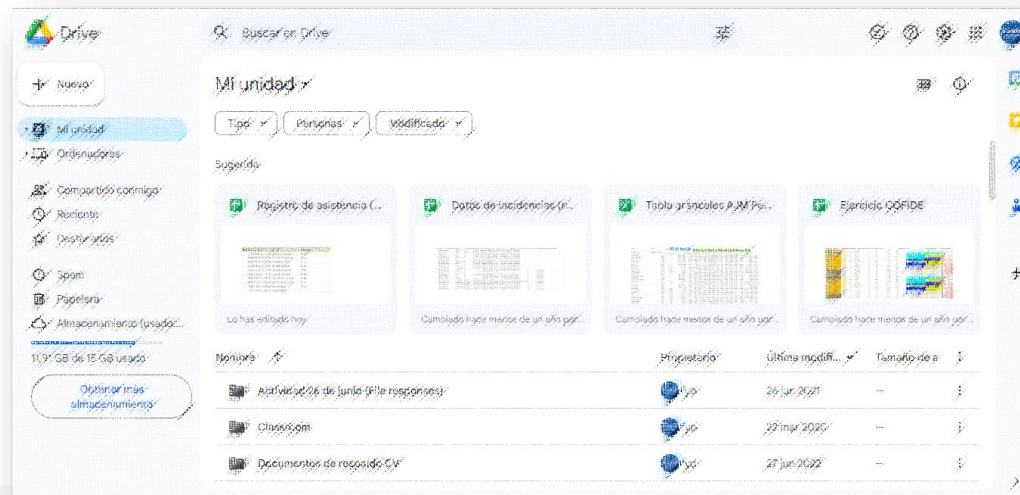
Drive

Buscar en Drive

Nuevo

Mi unidad

Ordenadores

Compartido conmigo

Reciente

Destacados

Spam

Papelera

Almacenamiento (usado...

11,91 GB de 15 GB usado

Obtener más almacenamiento

Mi unidad

Tipo

Personas

Modificado

Sugerido

Registro de asistencia (...

Lo has editado hoy

Datos de incidencias (n...

Cambiado hace menos de un año por...

Tabla arancelas PJM Pe...

Cambiado hace menos de un año por...

Ejercicio COFIDE

Cambiado hace menos de un año por...

| Nombre | Propietario | Última modific... | Tamaño de a |
|---|---|---|---|
| Actividad 26 de junio (File responses) | yo | 26 jun 2021 | — |
| Classroom | yo | 29 mar 2020 | — |
| Documentos de respaldo CV | yo | 27 jun 2022 | — |